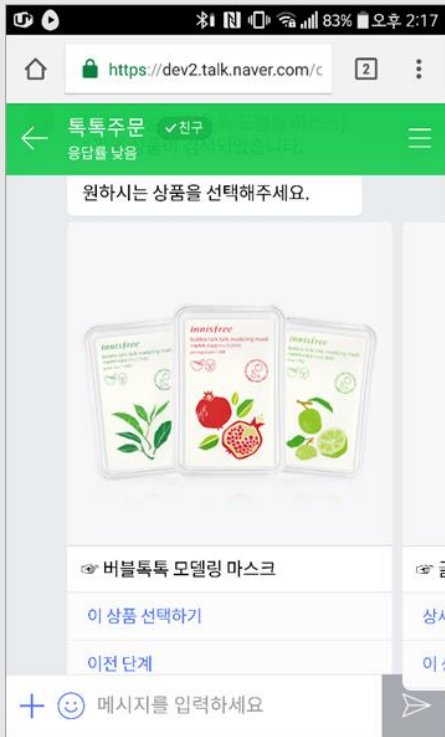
83% 오후 2:17

https://dev2.talk.naver.com/c

2

톡톡주문 ✓친구
응답률 낮음

원하시는 상품을 선택해주세요.

innisfree

innisfree

innisfree

☞ 버블톡톡 모델링 마스크

이 상품 선택하기

이전 단계

☞ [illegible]

상서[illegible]

이 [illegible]

메시지를 입력하세요